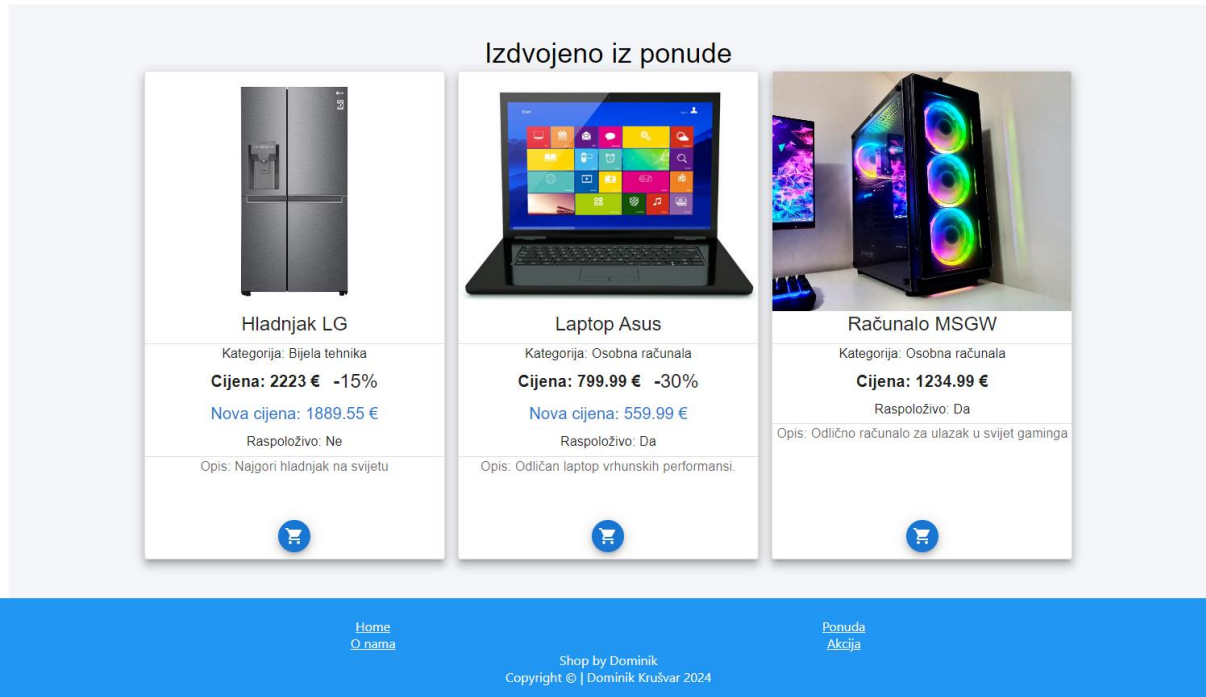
Izdvojeno iz ponude

Hladnjak LG

Kategorija: Bijela tehnika

**Cijena: 2223 €** -15%

Nova cijena: 1889.55 €

Raspoloživo: Ne

Opis: Najgori hladnjak na svijetu

Laptop Asus

Kategorija: Osobna računala

**Cijena: 799.99 €** -30%

Nova cijena: 559.99 €

Raspoloživo: Da

Opis: Odličan laptop vrhunskih performansi.

Računalo MSGW

Kategorija: Osobna računala

**Cijena: 1234.99 €**

Raspoloživo: Da

Opis: Odlično računalo za ulazak u svijet gaminga

Home
O nama

Ponuda
Akcija

Shop by Dominik
Copyright © | Dominik Krušvar 2024